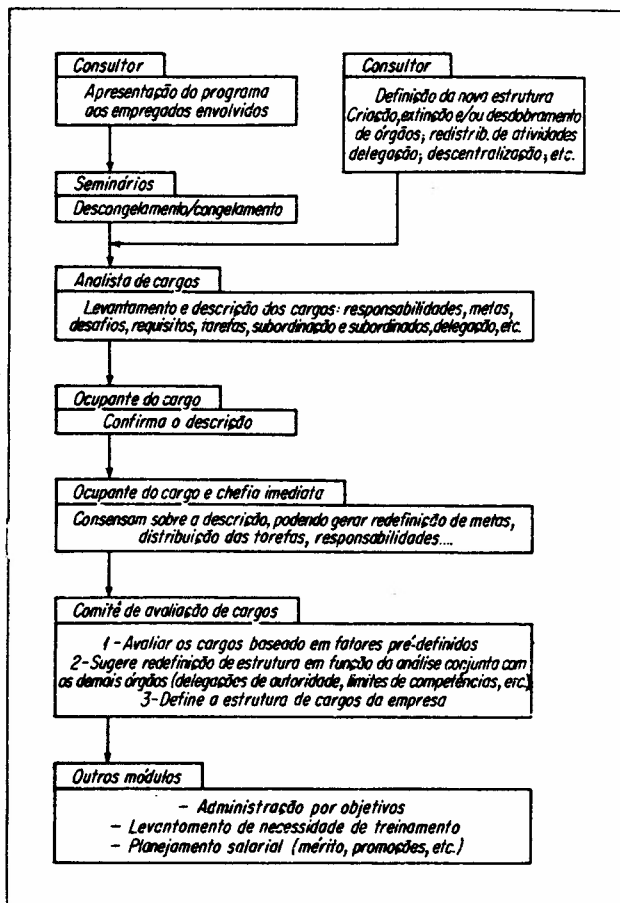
Consultor

Apresentação do programa aos empregados envolvidos

Consultor

Definição da nova estrutura Criação, extinção e/ou desdobramento de órgãos; redistrib. de atividades delegação; descentralização, etc.

Seminários

Descongelamento/congelamento

Analista de cargos

Levantamento e descrição dos cargos: responsabilidades, metas, desafios, requisitos, tarefas, subordinação e subordinados, delegação, etc.

Ocupante do cargo

Confirma a descrição

Ocupante do cargo e chefia imediata

Consensam sobre a descrição, podendo gerar redefinição de metas, distribuição das tarefas, responsabilidades....

Comitê de avaliação de cargos

1 - Avaliar os cargos baseado em fatores pré-definidos
2 - Sugere redefinição de estrutura em função da análise conjunta com os demais órgãos (delegações de autoridade, limites de competências, etc.)
3 - Define a estrutura de cargos da empresa

Outros módulos

- Administração por objetivos
- Levantamento de necessidade de treinamento
- Planejamento salarial (mérito, promoções, etc.)